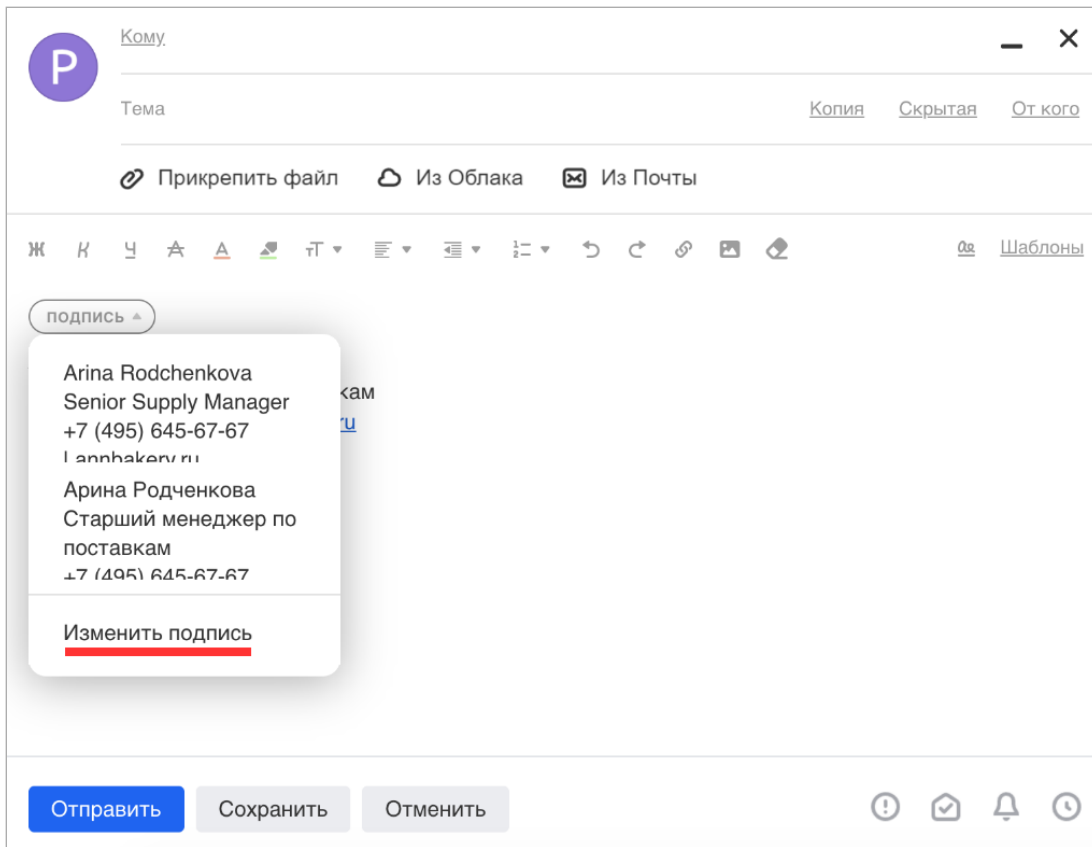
P

Кому

Тема

Копия Скрытая От кого

Прикрепить файл Из Облака Из Почты

Ж К Ч А А тТ

Шаблоны

подпись

Arina Rodchenkova
Senior Supply Manager
+7 (495) 645-67-67
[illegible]

Арина Родченкова
Старший менеджер по поставкам
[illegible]

кам
ru

Изменить подпись

Отправить Сохранить Отменить